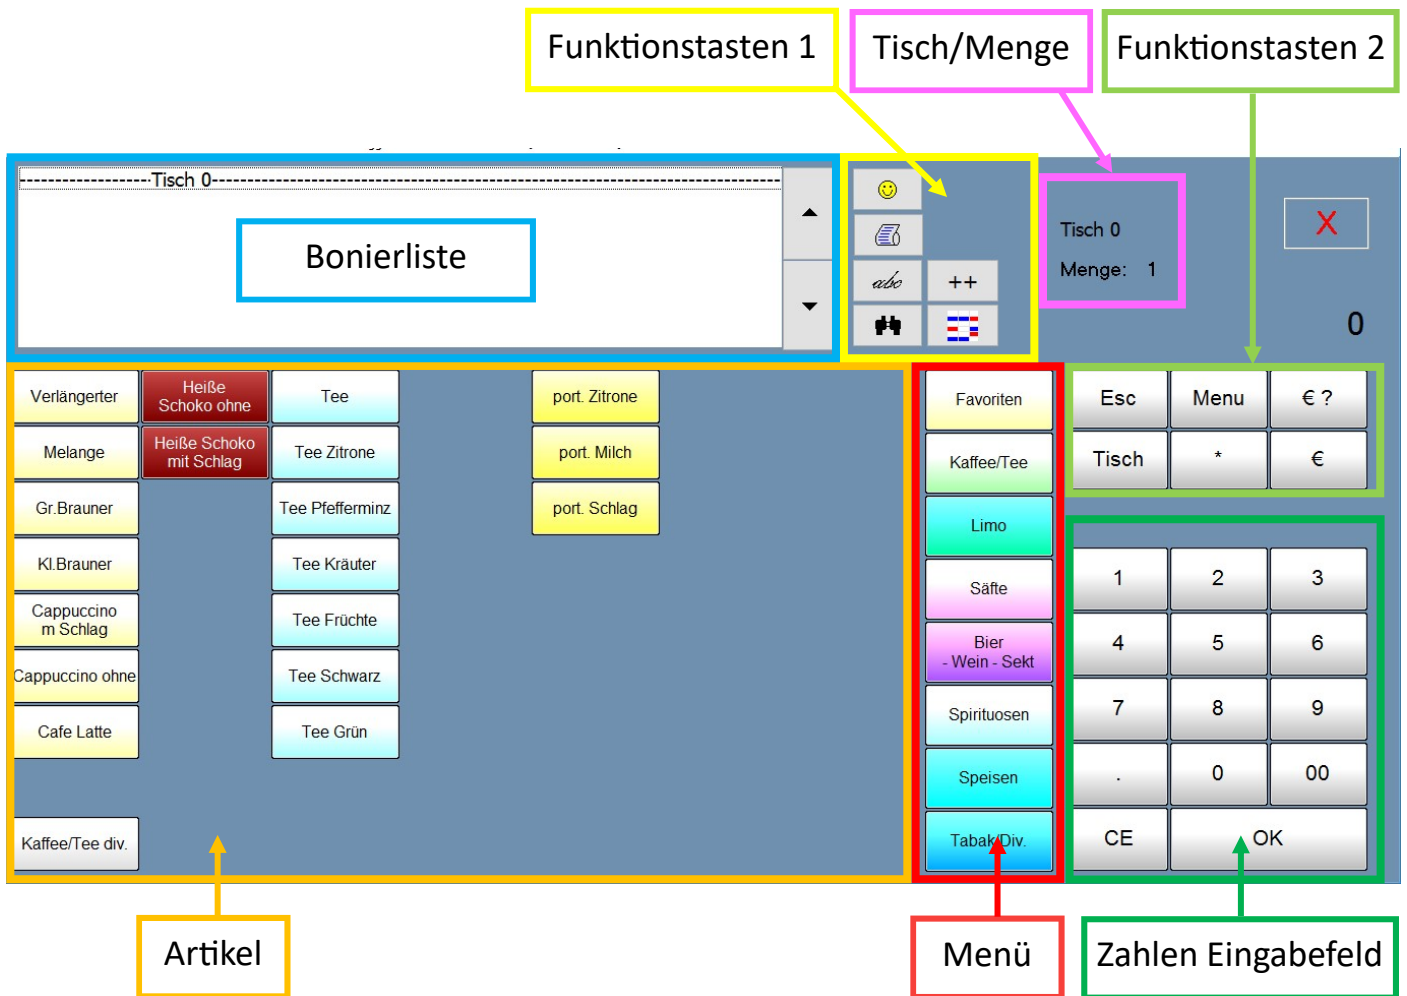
Funktionstasten 1

Tisch/Menge

Funktionstasten 2

--------------------Tisch 0--------------------

Bonierliste

abc

++

Tisch 0

Menge: 1

X

0

Verlängerter

Heiße Schoko ohne

Tee

port. Zitrone

Melange

Heiße Schoko mit Schlag

Tee Zitrone

port. Milch

Gr.Brauner

Tee Pfefferminz

port. Schlag

Kl.Brauner

Tee Kräuter

Cappuccino m Schlag

Tee Früchte

Cappuccino ohne

Tee Schwarz

Cafe Latte

Tee Grün

Kaffee/Tee div.

Favoriten

Kaffee/Tee

Limo

Säfte

Bier - Wein - Sekt

Spirituosen

Speisen

Tabak/Div.

Esc

Menu

€ ?

Tisch

*

€

1

2

3

4

5

6

7

8

9

.

0

00

CE

OK

Artikel

Menü

Zahlen Eingabefeld